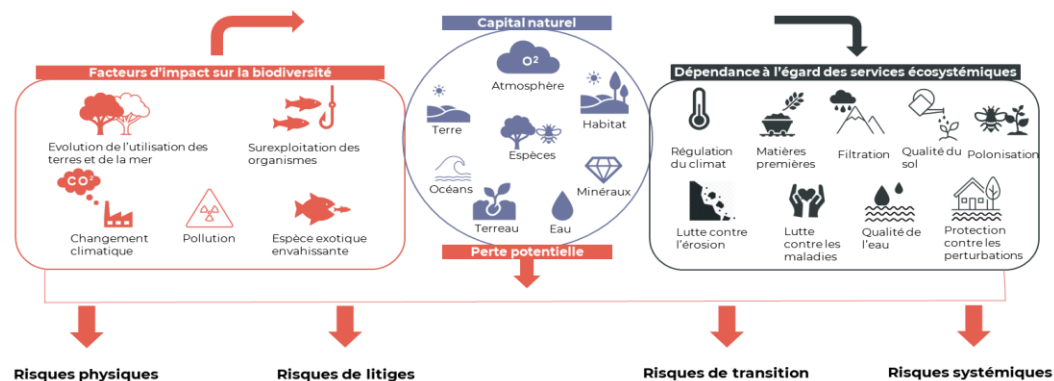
Facteurs d'impact sur la biodiversité

Evolution de l'utilisation des terres et de la mer

Surexploitation des organismes

$CO^2$

Changement climatique

Pollution

Espèce exotique envahissante

Capital naturel

$O^2$

Atmosphère

Terre

Habitat

Espèces

Océans

Minéraux

Terreau

Eau

Perte potentielle

Dépendance à l'égard des services écosystémiques

Régulation du climat

Matières premières

Filtration

Qualité du sol

Polonisation

Lutte contre l'érosion

Lutte contre les maladies

Qualité de l'eau

Protection contre les perturbations

Risques physiques

Risques de litiges

Risques de transition

Risques systémiques